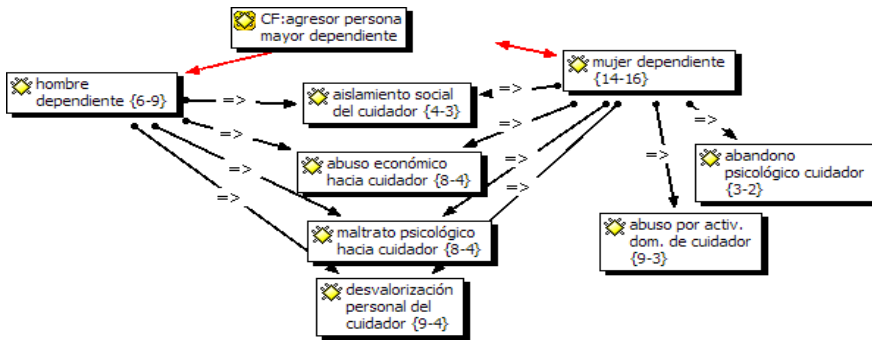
CF:agresor persona mayor dependiente

hombre dependiente {6-9}

mujer dependiente {14-16}

=>

aislamiento social del cuidador {4-3}

=>

=>

=>

=>

=>

=>

=>

abuso económico hacia cuidador {8-4}

=>

=>

abandono psicológico cuidador {3-2}

=>

maltrato psicológico hacia cuidador {8-4}

abuso por activ. dom. de cuidador {9-3}

desvalorización personal del cuidador {9-4}